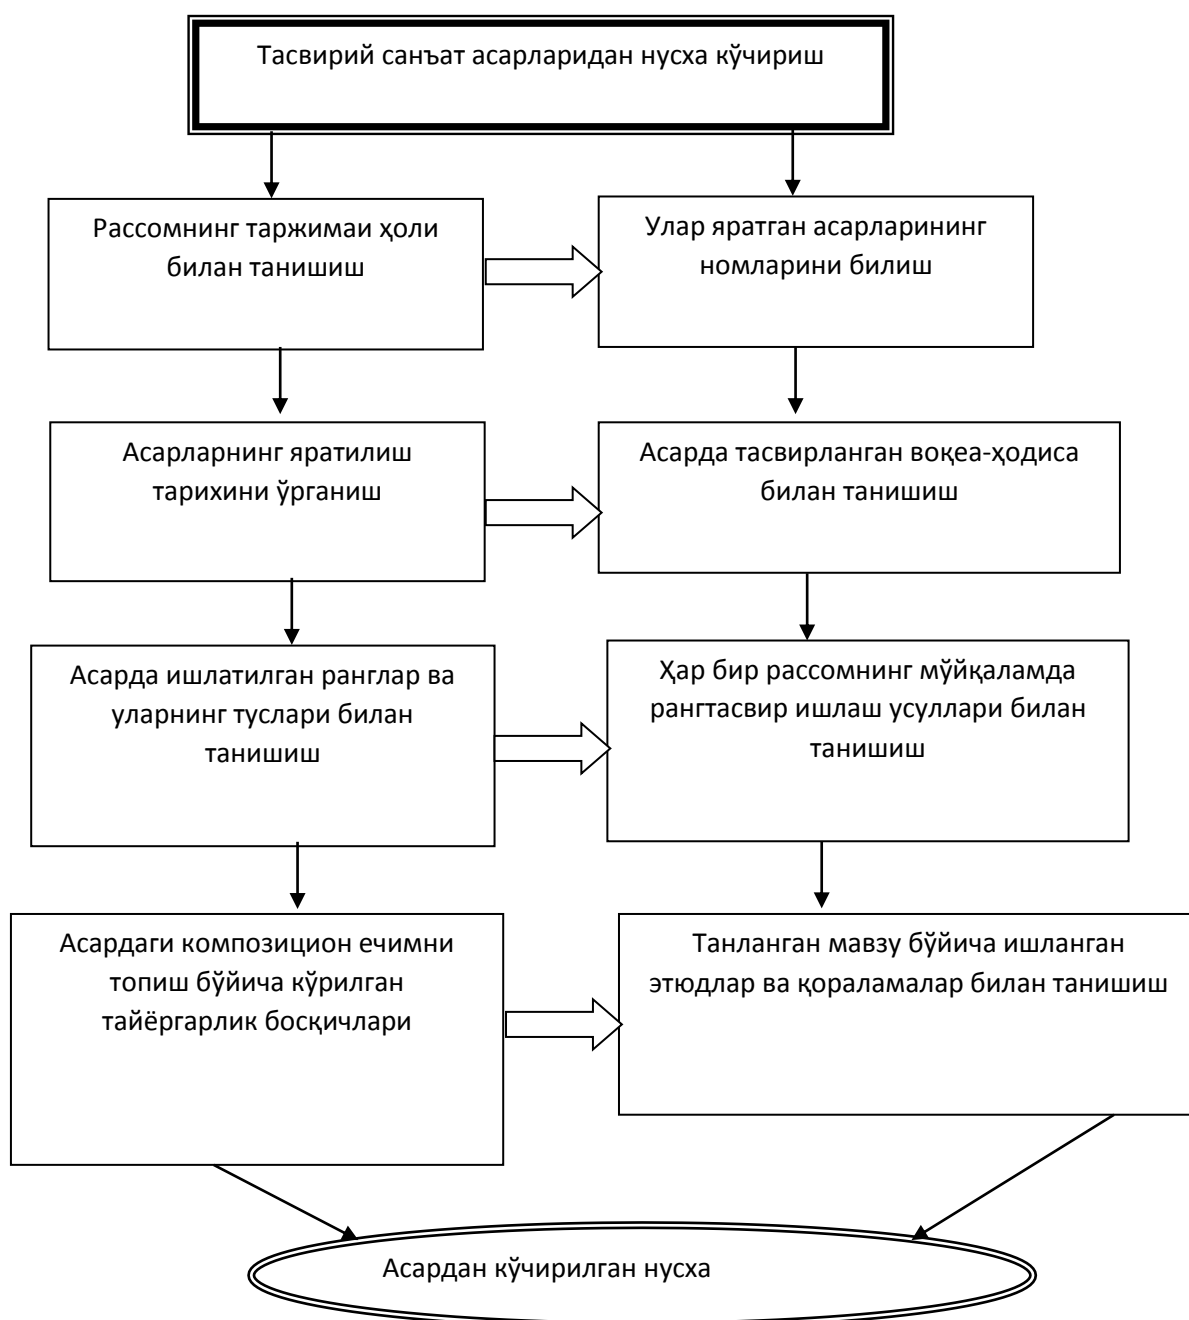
Тасвирий санъат асарларидан нусха кўчириш

Рассомнинг таржимаи ҳоли билан танишиш

Улар яратган асарларининг номларини билиш

Асарларнинг яратилиш тарихини ўрганиш

Асарда тасвирланган воқеа-ҳодиса билан танишиш

Асарда ишлатилган ранглар ва уларнинг туслари билан танишиш

Ҳар бир рассомнинг мўйқаламда рангтасвир ишлаш усуллари билан танишиш

Асардаги композицион ечимни топиш бўйича кўрилган тайёргарлик босқичлари

Танланган мавзу бўйича ишланган этюдлар ва қораламалар билан танишиш

Асардан кўчирилган нусха